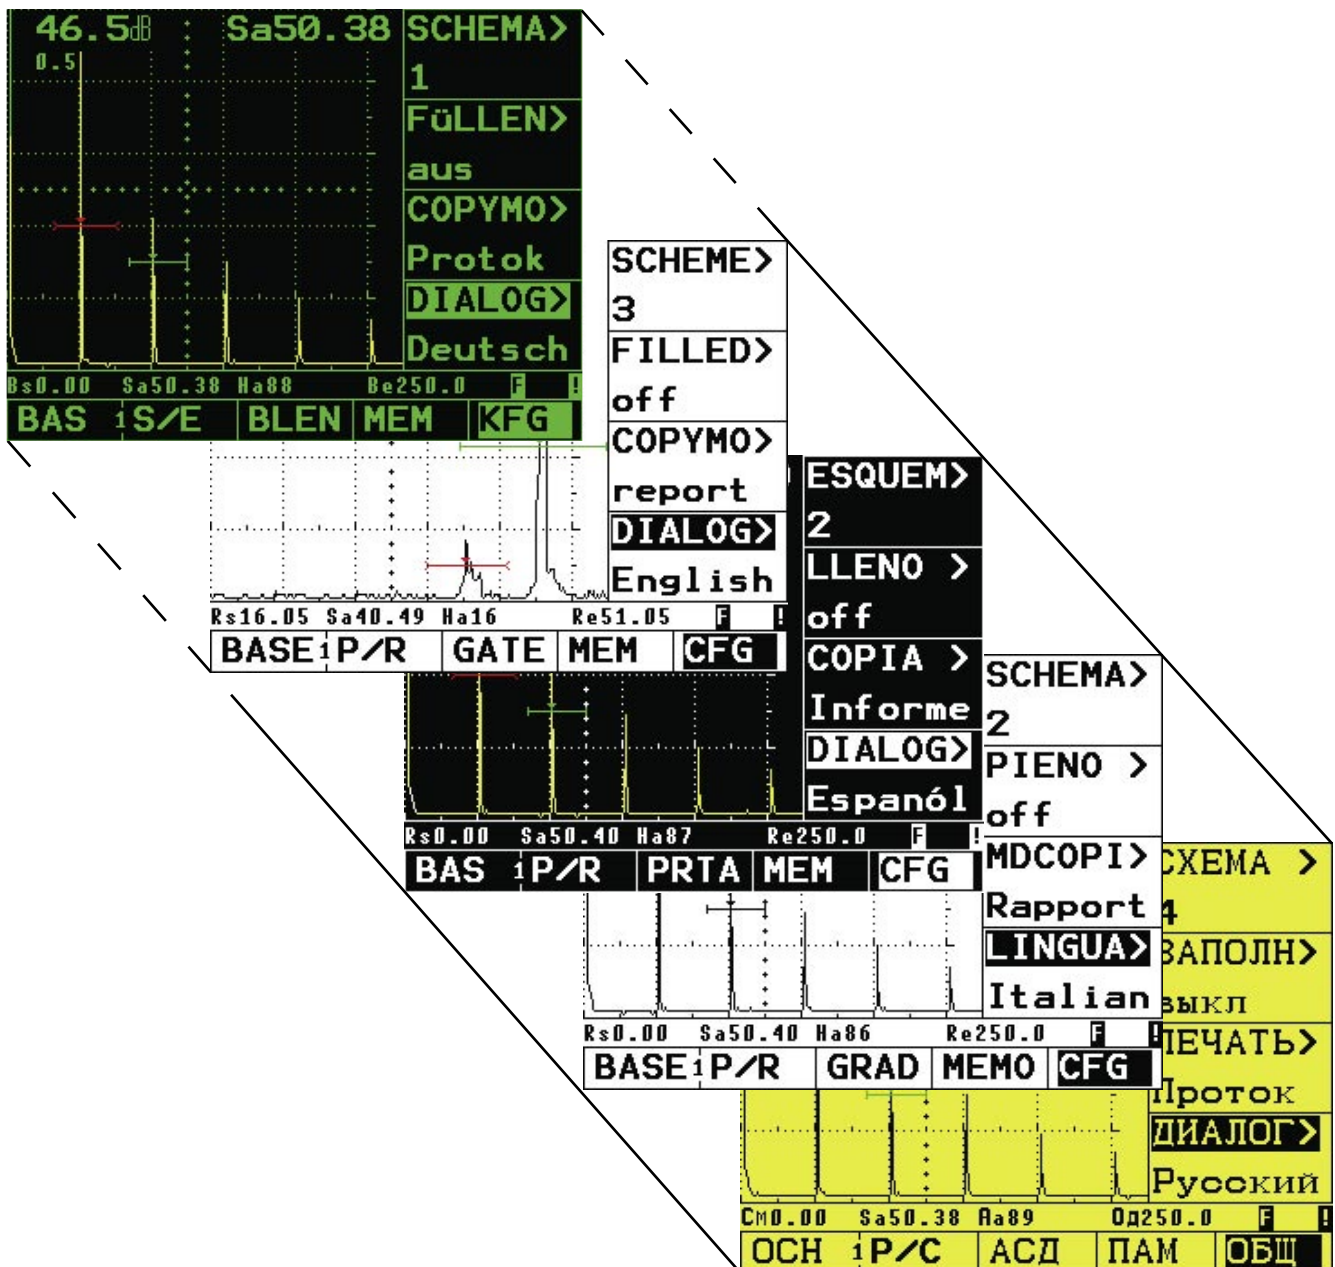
46.5dB Sa50.38 SCHEMA>
0.5
1
FüLLEN>
aus
COPYMO>
Protok
DIALOG>
Deutsch
Bs0.00 Sa50.38 Ha88 Be250.0 F !
BAS S/E BLEN MEM KFG

SCHEME>
3
FILLED>
off
COPYMO>
report
DIALOG>
English
Rs16.05 Sa40.49 Ha16 Re51.05 F !
BASE P/R GATE MEM CFG

ESQUEM>
2
LLENO >
off
COPIA >
Informe
DIALOG>
Espanól
Rs0.00 Sa50.40 Ha87 Re250.0 F !
BAS P/R PRTA MEM CFG

SCHEMA>
2
PIENO >
off
MDCOPI>
Rapport
LINGUA>
Italian
Rs0.00 Sa50.40 Ha86 Re250.0 F !
BASE P/R GRAD MEMO CFG

СХЕМА >
4
ЗАПОЛН>
выкл
ПЕЧАТЬ>
Проток
ДИАЛОГ>
Русский
Cм0.00 Sa50.38 Аa89 Oд250.0 F !
ОСН P/C АСД ПАМ ОБЩ